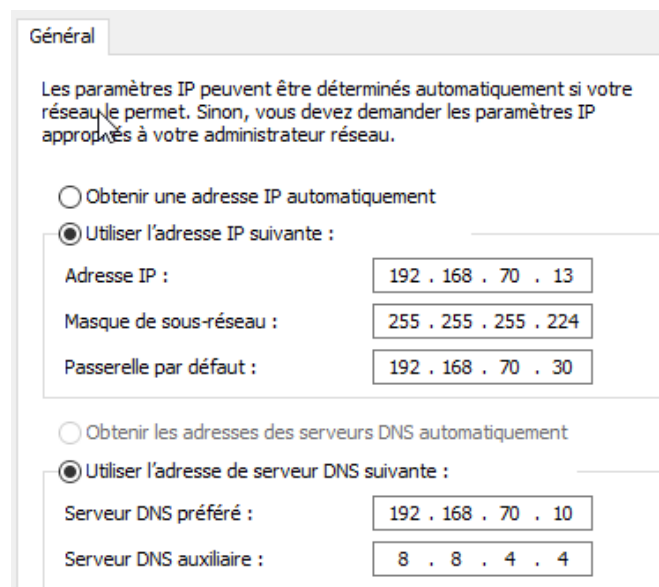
Général

Les paramètres IP peuvent être déterminés automatiquement si votre réseau le permet. Sinon, vous devez demander les paramètres IP appropriés à votre administrateur réseau.

Obtenir une adresse IP automatiquement

Utiliser l'adresse IP suivante :

| | |
|---|---|
| Adresse IP : | 192 . 168 . 70 . 13 |
| Masque de sous-réseau : | 255 . 255 . 255 . 224 |
| Passerelle par défaut : | 192 . 168 . 70 . 30 |

Obtenir les adresses des serveurs DNS automatiquement

Utiliser l'adresse de serveur DNS suivante :

| | |
|---|---|
| Serveur DNS préféré : | 192 . 168 . 70 . 10 |
| Serveur DNS auxiliaire : | 8 . 8 . 4 . 4 |